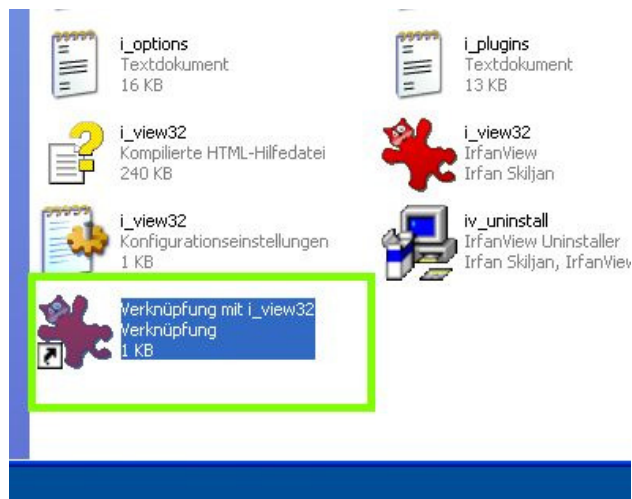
i_options
Textdokument
16 KB

i_plugins
Textdokument
13 KB

i_view32
Kompilierte HTML-Hilfedatei
240 KB

i_view32
IrfanView
Irfan Skiljan

i_view32
Konfigurationseinstellungen
1 KB

iv_uninstall
IrfanView Uninstaller
Irfan Skiljan, IrfanView

Verknüpfung mit i_view32
Verknüpfung
1 KB